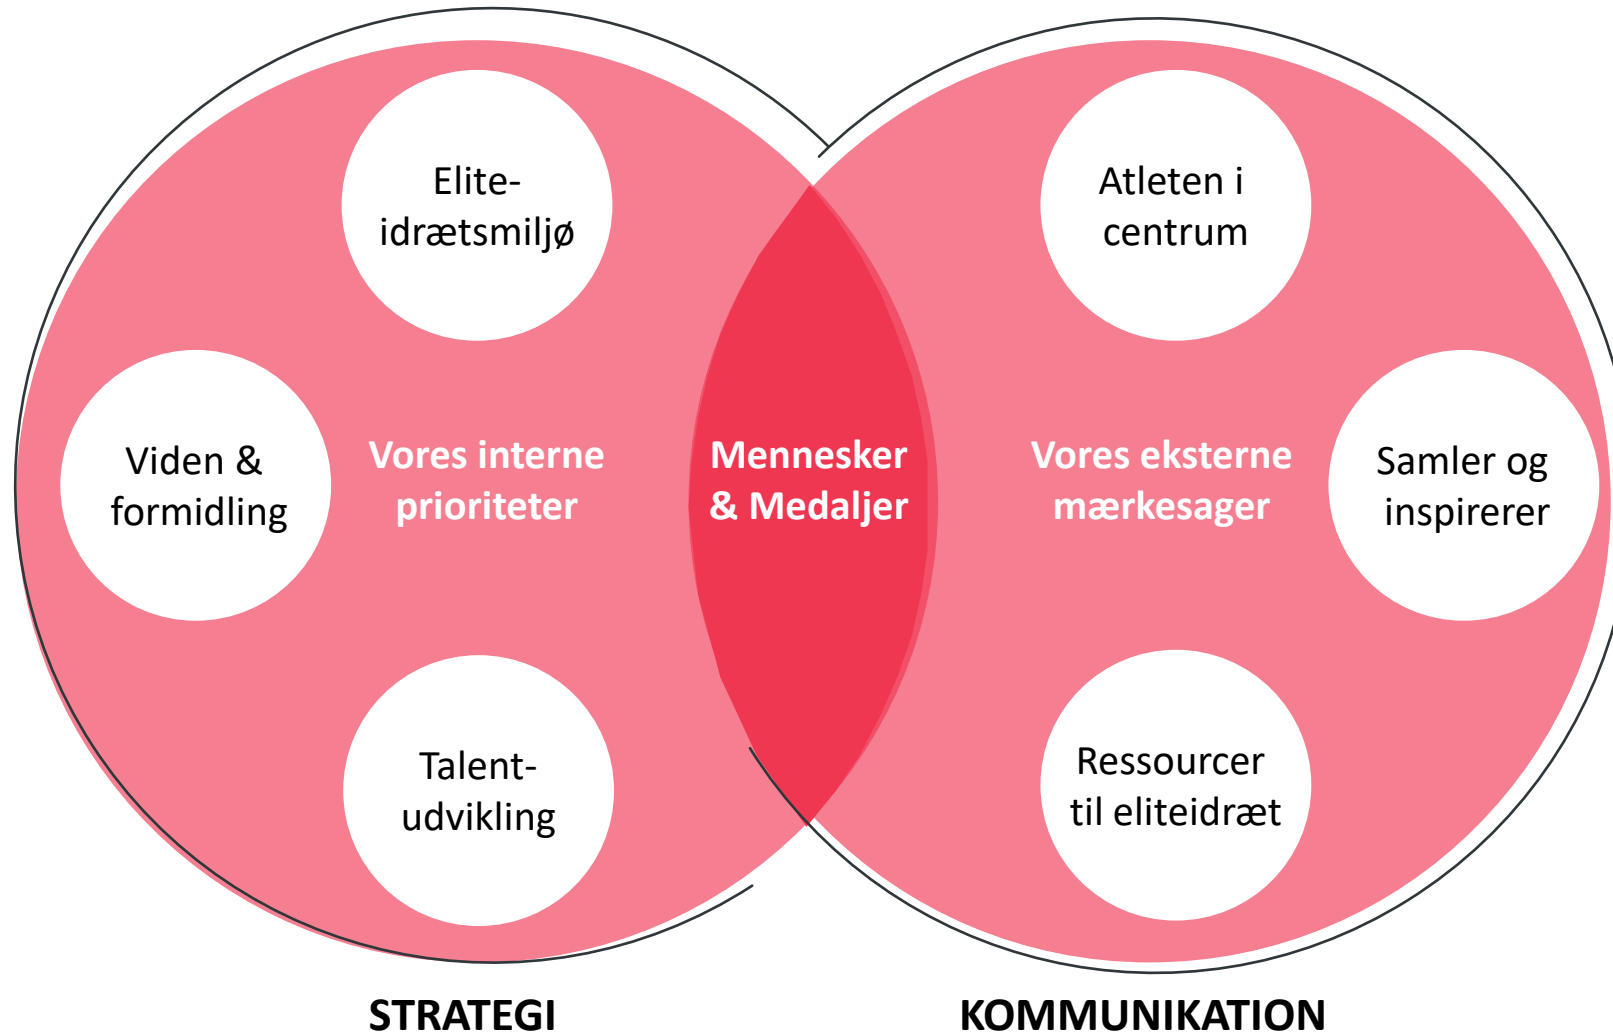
Elite-idrætsmiljø

Viden & formidling

Vores interne prioriteter

Talent-udvikling

Mennesker & Medaljer

Atleten i centrum

Vores eksterne mærkesager

Samler og inspirerer

Ressourcer til eliteidræt

STRATEGI

KOMMUNIKATION